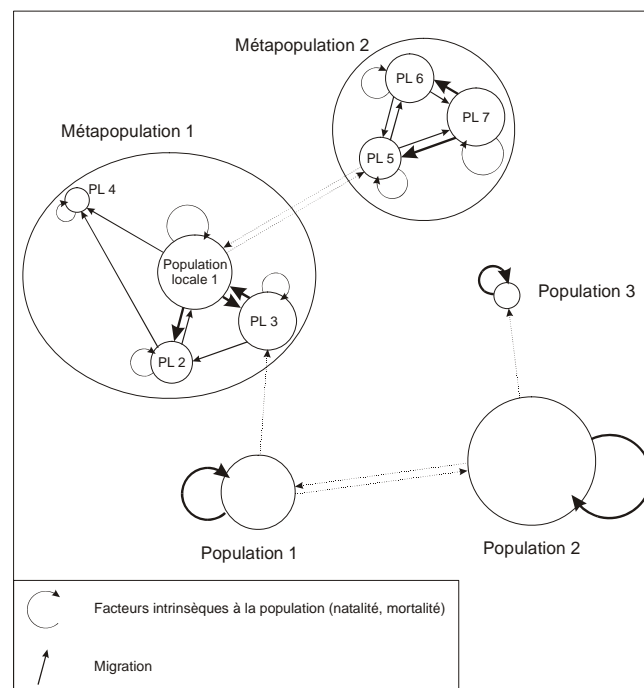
Métapopulation 2

PL 6

PL 7

PL 5

Métapopulation 1

PL 4

Population locale 1

PL 3

PL 2

Population 3

Population 1

Population 2

Facteurs intrinsèques à la population (natalité, mortalité)

Migration